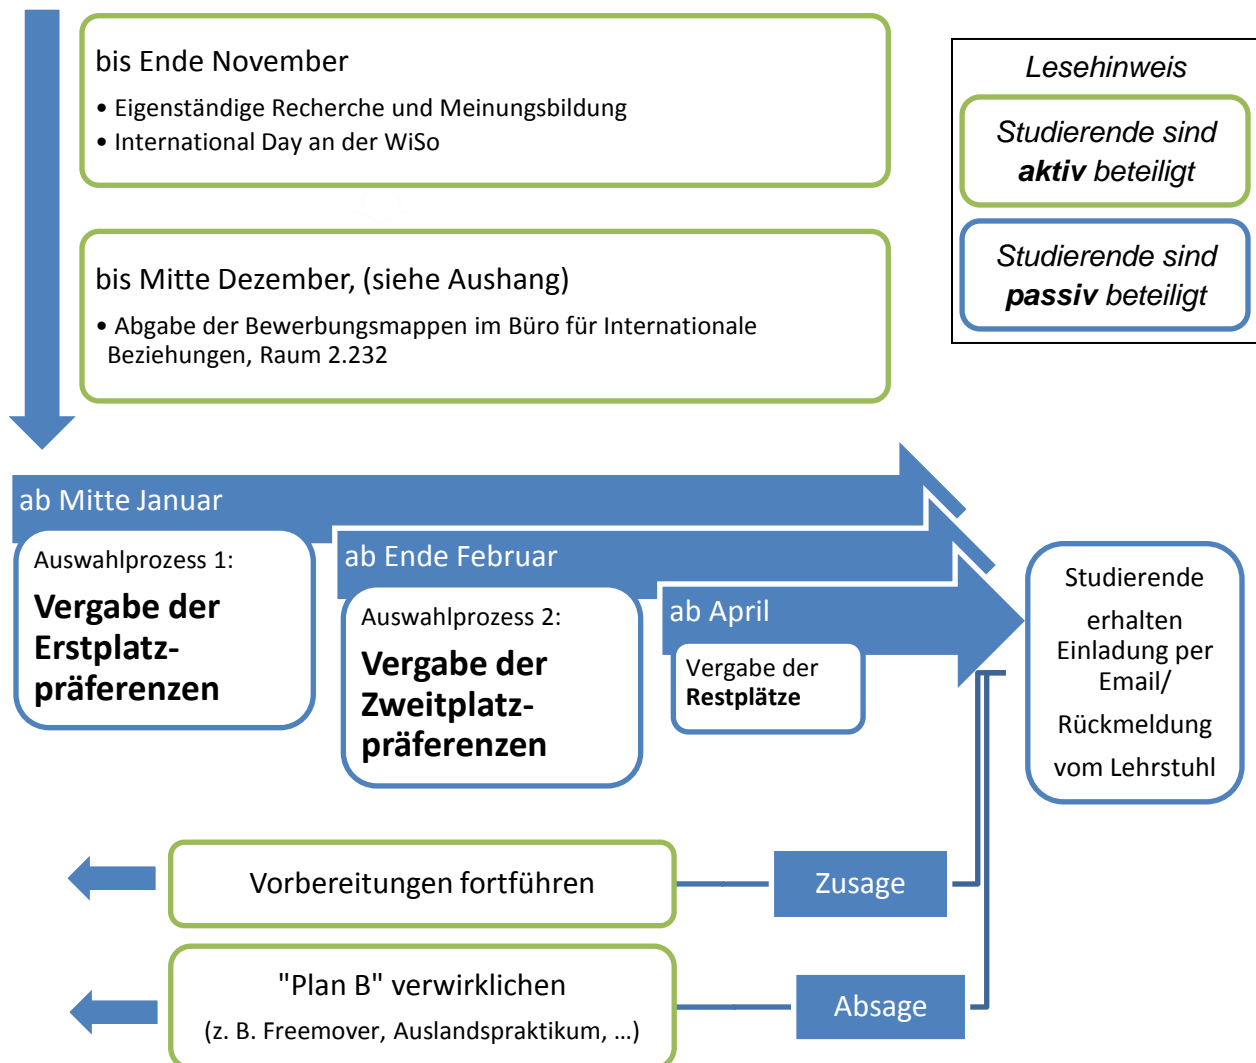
bis Ende November

• Eigenständige Recherche und Meinungsbildung
• International Day an der WiSo

bis Mitte Dezember, (siehe Aushang)

• Abgabe der Bewerbungsmappen im Büro für Internationale Beziehungen, Raum 2.232

Lesehinweis

Studierende sind **aktiv** beteiligt

Studierende sind **passiv** beteiligt

ab Mitte Januar

Auswahlprozess 1:

**Vergabe der Erstplatzpräferenzen**

ab Ende Februar

Auswahlprozess 2:

**Vergabe der Zweitplatzpräferenzen**

ab April

Vergabe der **Restplätze**

Studierende erhalten Einladung per Email/ Rückmeldung vom Lehrstuhl

Vorbereitungen fortführen

Zusage

"Plan B" verwirklichen

(z. B. Freemover, Auslandspraktikum, …)

Absage